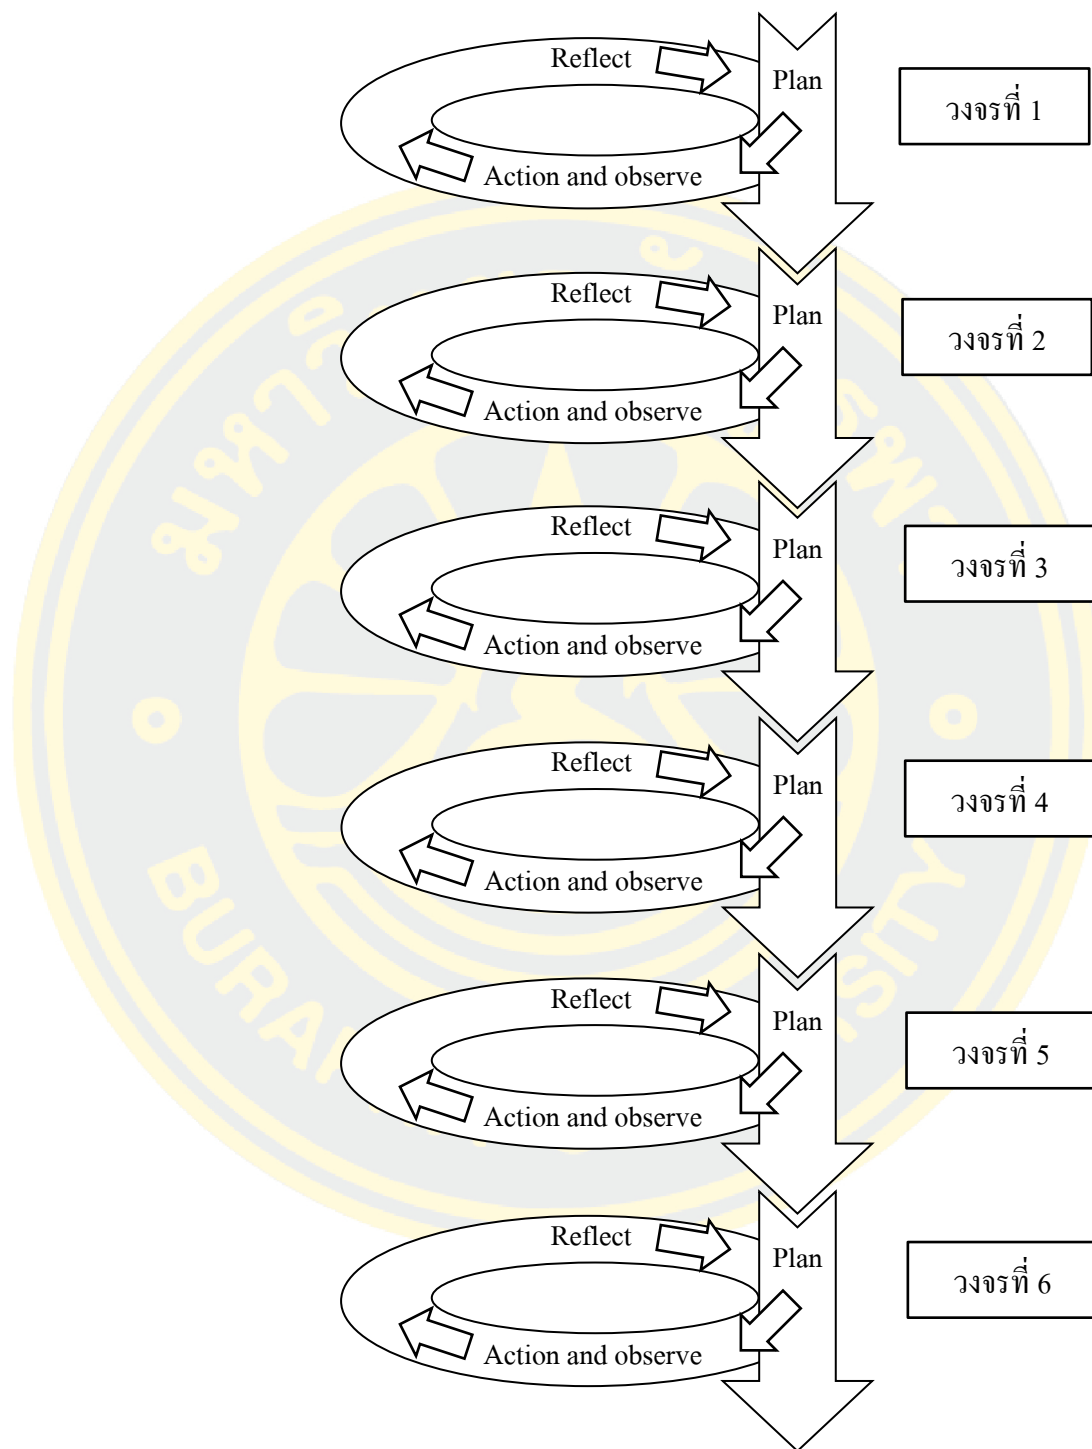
Reflect
Plan
วงจรที่ 1
Action and observe

Reflect
Plan
วงจรที่ 2
Action and observe

Reflect
Plan
วงจรที่ 3
Action and observe

Reflect
Plan
วงจรที่ 4
Action and observe

Reflect
Plan
วงจรที่ 5
Action and observe

Reflect
Plan
วงจรที่ 6
Action and observe

BURA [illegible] SITY